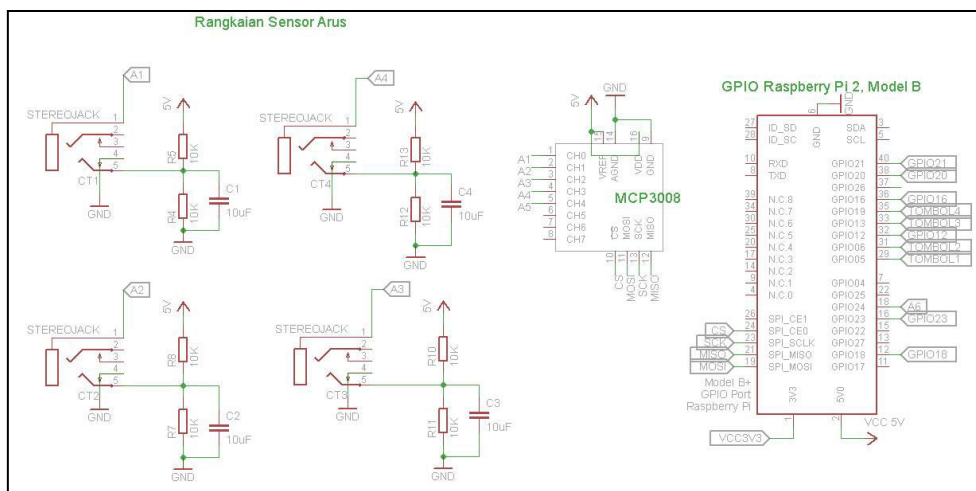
Rangkaian Sensor Arus

A1
STEREOJACK
1 2 3 4 5
CT1
GND
5V
R5 10K
R4 10K
C1 10uF
GND

A4
STEREOJACK
1 2 3 4 5
CT4
GND
5V
R13 10K
R12 10K
C4 10uF
GND

A2
STEREOJACK
1 2 3 4 5
CT2
GND
5V
R8 10K
R7 10K
C2 10uF
GND

A3
STEREOJACK
1 2 3 4 5
CT3
GND
5V
R10 10K
R11 10K
C3 10uF
GND

5V
GND
A1 1 CH0
A2 2 CH1
A3 3 CH2
A4 4 CH3
A5 5 CH4
6 CH5
7 CH6
8 CH7
15 VREF
14 AGND
16 VDD
9 GND
MCP3008
10 CS
11 MOSI
13 SCK
12 MISO
CS
MOSI
SCK
MISO

GPIO Raspberry Pi 2, Model B
GND
27 ID_SD
28 ID_SC
GND
SDA 3
SCL 5
10 RXD
8 TXD
GPIO21 40 GPIO21
GPIO20 38 GPIO20
GPIO26 37
39 N.C.8
34 N.C.7
30 N.C.6
25 N.C.5
20 N.C.4
17 N.C.3
14 N.C.2
9 N.C.1
6 N.C.0
GPIO16 36 GPIO16
GPIO19 35 TOMBOL4
GPIO13 33 TOMBOL3
GPIO12 32 GPIO12
GPIO06 31 TOMBOL2
GPIO05 29 TOMBOL1
GPIO04 7
GPIO25 22
GPIO24 18 A6
GPIO23 16 GPIO23
GPIO22 15
GPIO27 13
GPIO18 12 GPIO18
GPIO17 11
26 SPI_CE1
CS 24 SPI_CE0
SCK 23 SPI_SCLK
MISO 21 SPI_MISO
MOSI 19 SPI_MOSI
Model B+
GPIO Port
Raspberry Pi
3V3
5V0
1
2
VCC3V3
VCC 5V